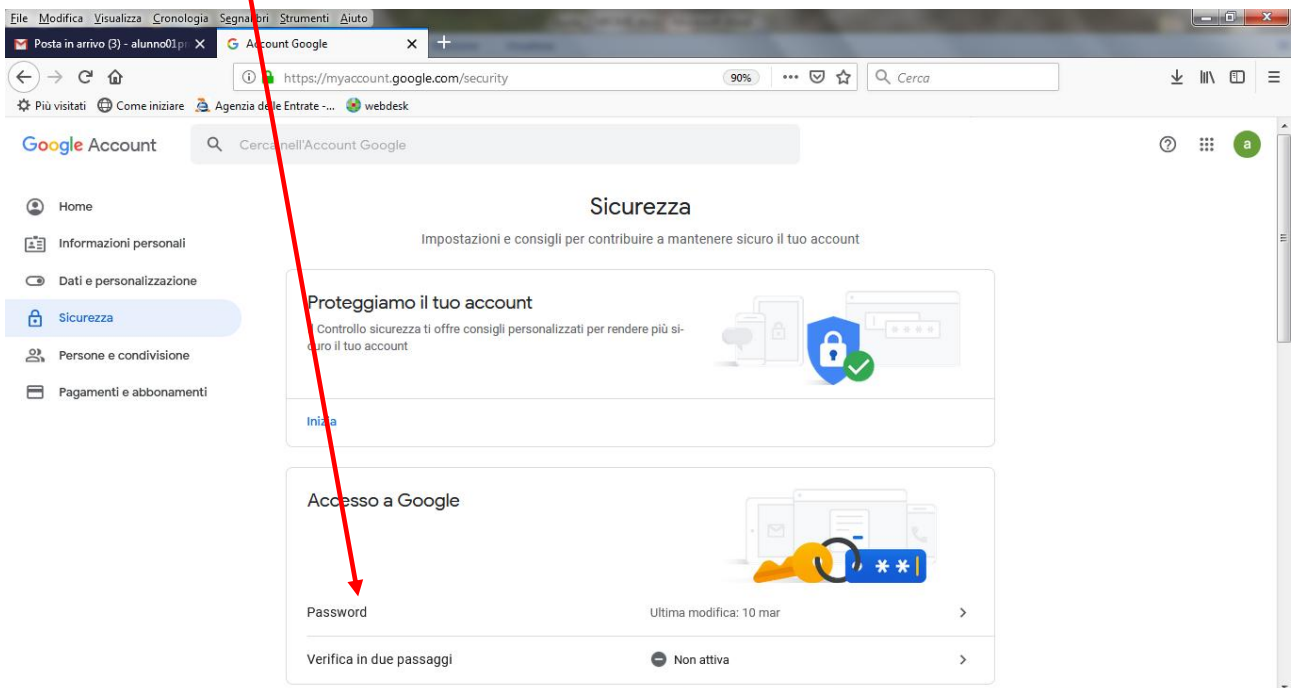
File Modifica Visualizza Cronologia Segnalibri Strumenti Aiuto

Posta in arrivo (3) - alunno01p ×
Account Google ×
+

https://myaccount.google.com/security
90%
Cerca

Più visitati Come iniziare Agenzia delle Entrate -... webdesk

Google Account
Cerca nell'Account Google

a

Home
Informazioni personali
Dati e personalizzazione
Sicurezza
Persone e condivisione
Pagamenti e abbonamenti

Sicurezza

Impostazioni e consigli per contribuire a mantenere sicuro il tuo account

Proteggiamo il tuo account

Controllo sicurezza ti offre consigli personalizzati per rendere più sicuro il tuo account

Inizia

Accesso a Google

Password
Ultima modifica: 10 mar

Verifica in due passaggi
Non attiva